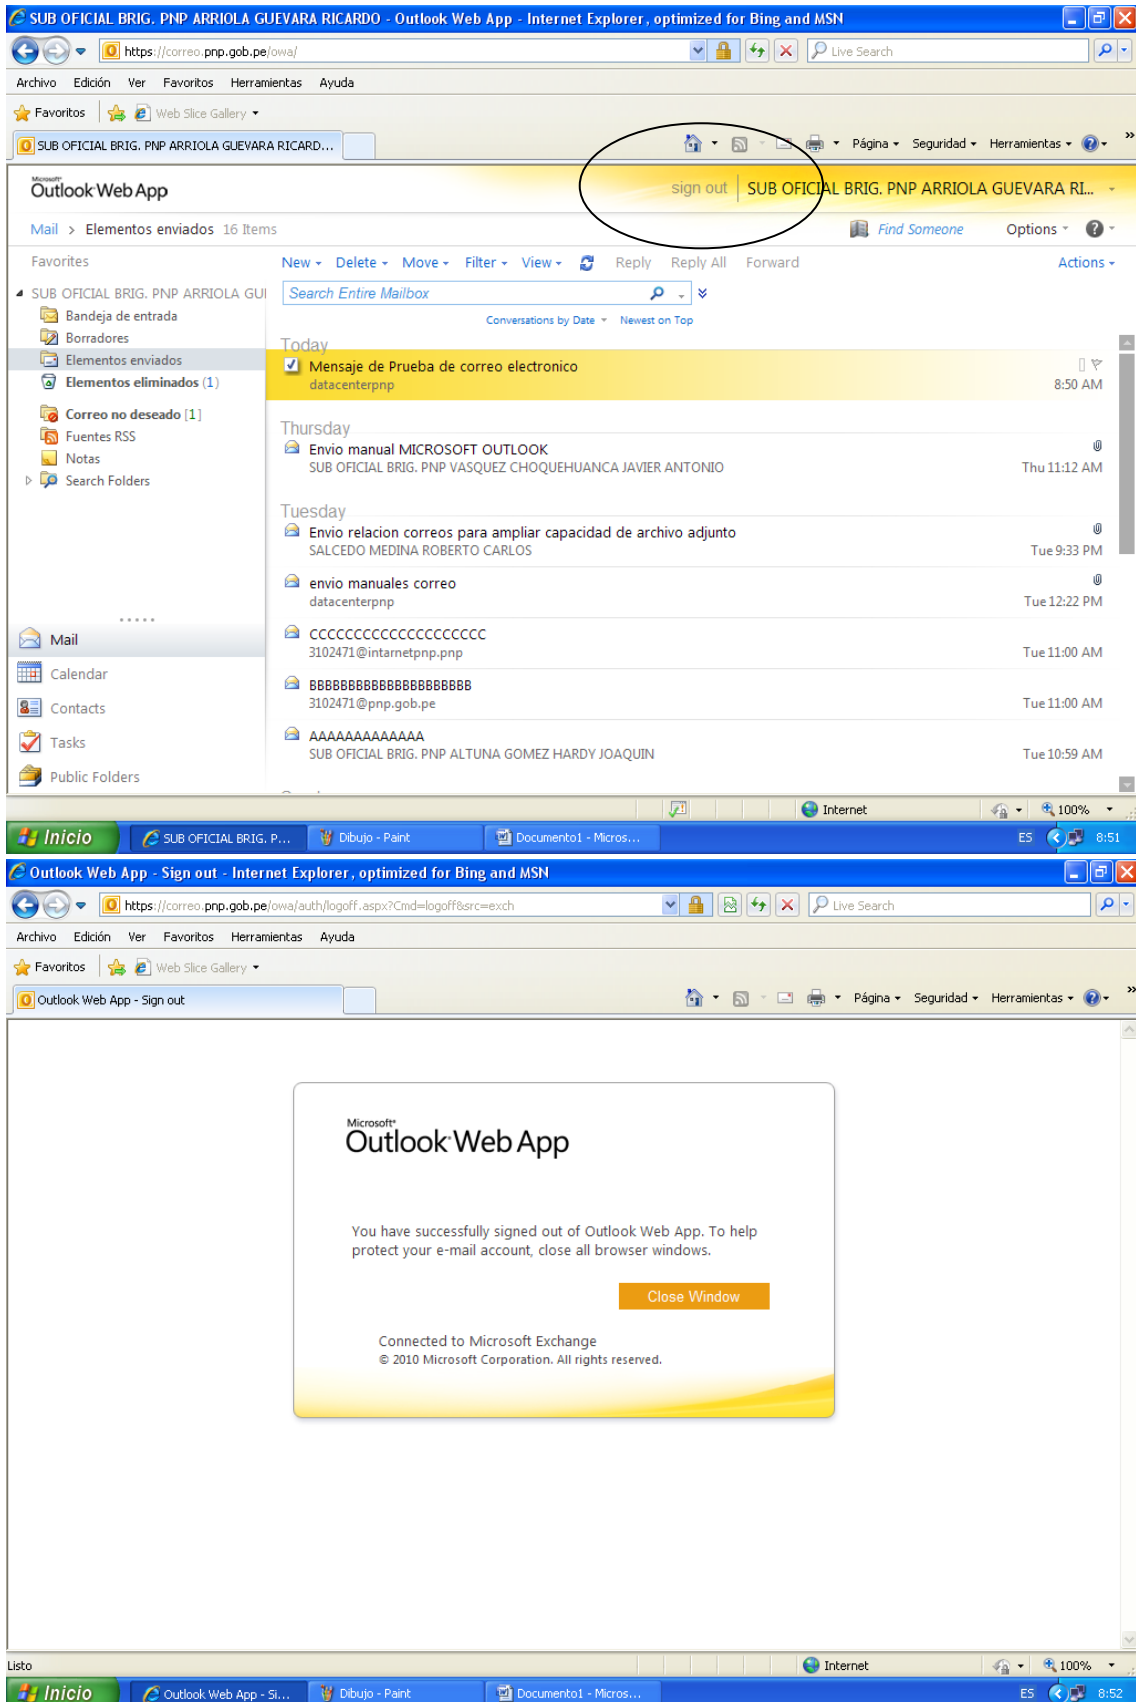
SUB OFICIAL BRIG. PNP ARRIOLA GUEVARA RICARDO - Outlook Web App - Internet Explorer, optimized for Bing and MSN

https://correo.pnp.gob.pe/owa/

Live Search

Archivo Edición Ver Favoritos Herramientas Ayuda

Favoritos Web Slice Gallery

SUB OFICIAL BRIG. PNP ARRIOLA GUEVARA RICARD...

Página Seguridad Herramientas

Microsoft Outlook Web App

sign out SUB OFICIAL BRIG. PNP ARRIOLA GUEVARA RI...

Mail > Elementos enviados 16 Items

Find Someone Options

Favorites

New Delete Move Filter View Reply Reply All Forward Actions

SUB OFICIAL BRIG. PNP ARRIOLA GUI

Search Entire Mailbox

Bandeja de entrada

Borradores

Conversations by Date Newest on Top

Elementos enviados

Elementos eliminados (1)

Correo no deseado [1]

Fuentes RSS

Notas

Search Folders

Today

Mensaje de Prueba de correo electronico
datacenterpnp 8:50 AM

Thursday

Envio manual MICROSOFT OUTLOOK
SUB OFICIAL BRIG. PNP VASQUEZ CHOQUEHUANCA JAVIER ANTONIO Thu 11:12 AM

Tuesday

Envio relacion correos para ampliar capacidad de archivo adjunto
SALCEDO MEDINA ROBERTO CARLOS Tue 9:33 PM

envio manuales correo
datacenterpnp Tue 12:22 PM

CCCCCCCCCCCCCCCCCCCC
3102471@intarnetpnp.pnp Tue 11:00 AM

BBBBBBBBBBBBBBBBBBBB
3102471@pnp.gob.pe Tue 11:00 AM

AAAAAAAAAAAAA
SUB OFICIAL BRIG. PNP ALTUNA GOMEZ HARDY JOAQUIN Tue 10:59 AM

Mail

Calendar

Contacts

Tasks

Public Folders

Internet 100%

Inicio SUB OFICIAL BRIG. P... Dibujo - Paint Documento1 - Micros... ES 8:51

Outlook Web App - Sign out - Internet Explorer, optimized for Bing and MSN

https://correo.pnp.gob.pe/owa/auth/logoff.aspx?Cmd=logoff&src=exch

Live Search

Archivo Edición Ver Favoritos Herramientas Ayuda

Favoritos Web Slice Gallery

Outlook Web App - Sign out

Página Seguridad Herramientas

Microsoft Outlook Web App

You have successfully signed out of Outlook Web App. To help protect your e-mail account, close all browser windows.

Close Window

Connected to Microsoft Exchange
© 2010 Microsoft Corporation. All rights reserved.

Listo Internet 100%

Inicio Outlook Web App - Si... Dibujo - Paint Documento1 - Micros... ES 8:52